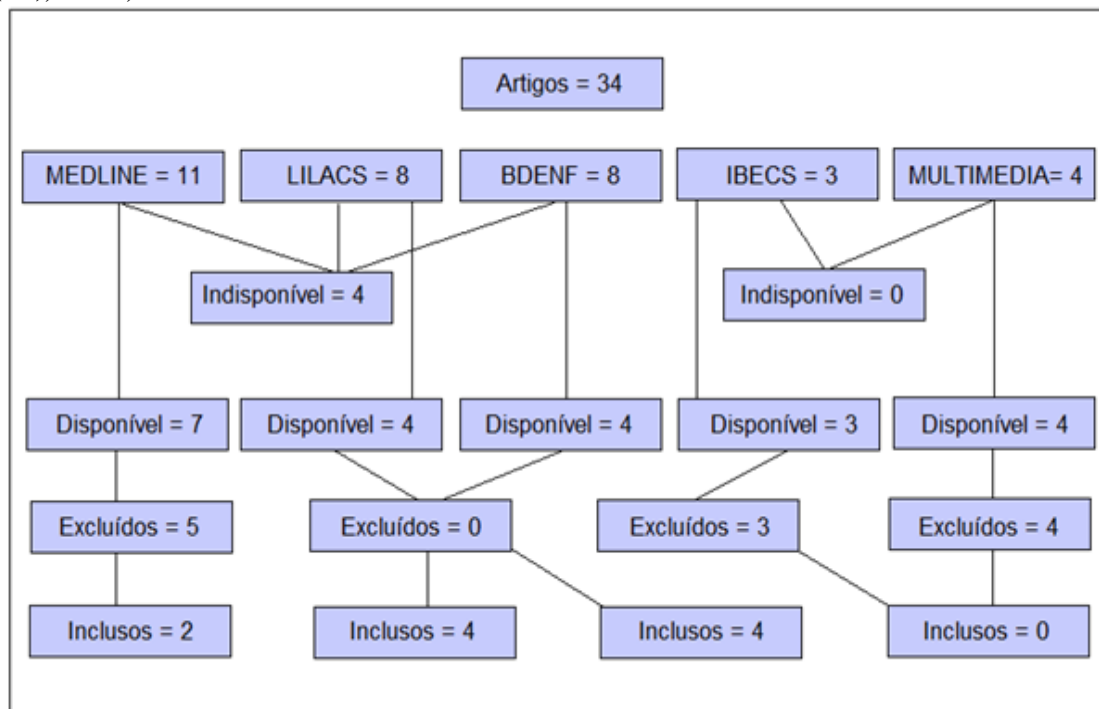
Artigos = 34

MEDLINE = 11
LILACS = 8
BDENF = 8
IBECS = 3
MULTIMEDIA= 4

Indisponível = 4
Indisponível = 0

Disponível = 7
Disponível = 4
Disponível = 4
Disponível = 3
Disponível = 4

Excluídos = 5
Excluídos = 0
Excluídos = 3
Excluídos = 4

Inclusos = 2
Inclusos = 4
Inclusos = 4
Inclusos = 0